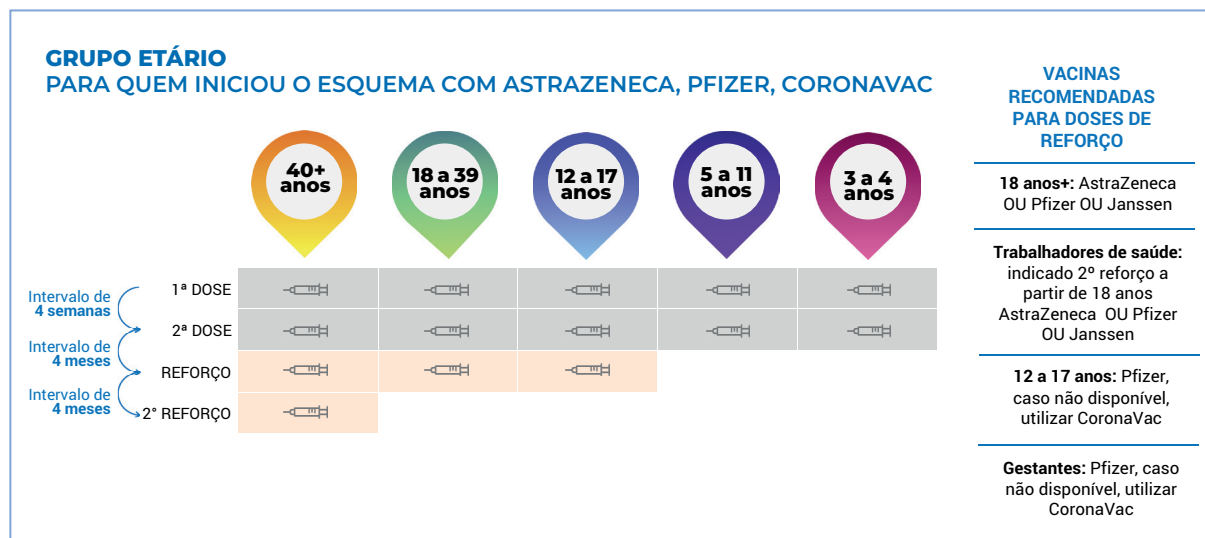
GRUPO ETÁRIO
PARA QUEM INICIOU O ESQUEMA COM ASTRAZENECA, PFIZER, CORONAVAC

40+ anos

18 a 39 anos

12 a 17 anos

5 a 11 anos

3 a 4 anos

Intervalo de 4 semanas

Intervalo de 4 meses

Intervalo de 4 meses

1ª DOSE

2ª DOSE

REFORÇO

2° REFORÇO

VACINAS RECOMENDADAS PARA DOSES DE REFORÇO

**18 anos+:** AstraZeneca OU Pfizer OU Janssen

**Trabalhadores de saúde:** indicado 2º reforço a partir de 18 anos AstraZeneca OU Pfizer OU Janssen

**12 a 17 anos:** Pfizer, caso não disponível, utilizar CoronaVac

**Gestantes:** Pfizer, caso não disponível, utilizar CoronaVac